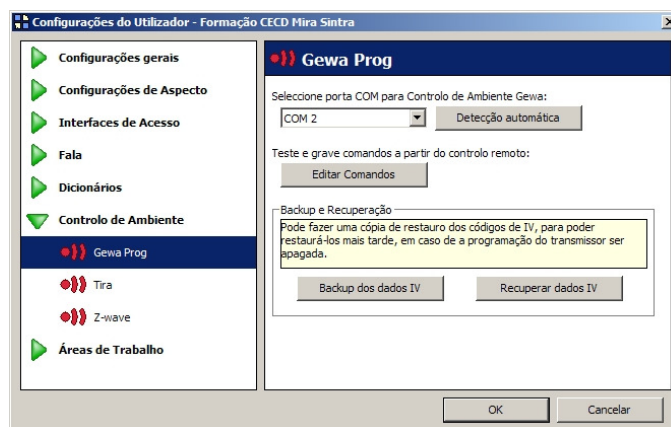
Configurações do Utilizador - Formação CECD Mira Sintra

Configurações gerais
Configurações de Aspecto
Interfaces de Acesso
Fala
Dicionários
Controlo de Ambiente
Gewa Prog
Tira
Z-wave
Áreas de Trabalho

Gewa Prog

Seleccione porta COM para Controlo de Ambiente Gewa:
COM 2
Detecção automática

Teste e grave comandos a partir do controlo remoto:
Editar Comandos

Backup e Recuperação
Pode fazer uma cópia de restauro dos códigos de IV, para poder restaurá-los mais tarde, em caso de a programação do transmissor ser apagada.
Backup dos dados IV
Recuperar dados IV

OK
Cancelar